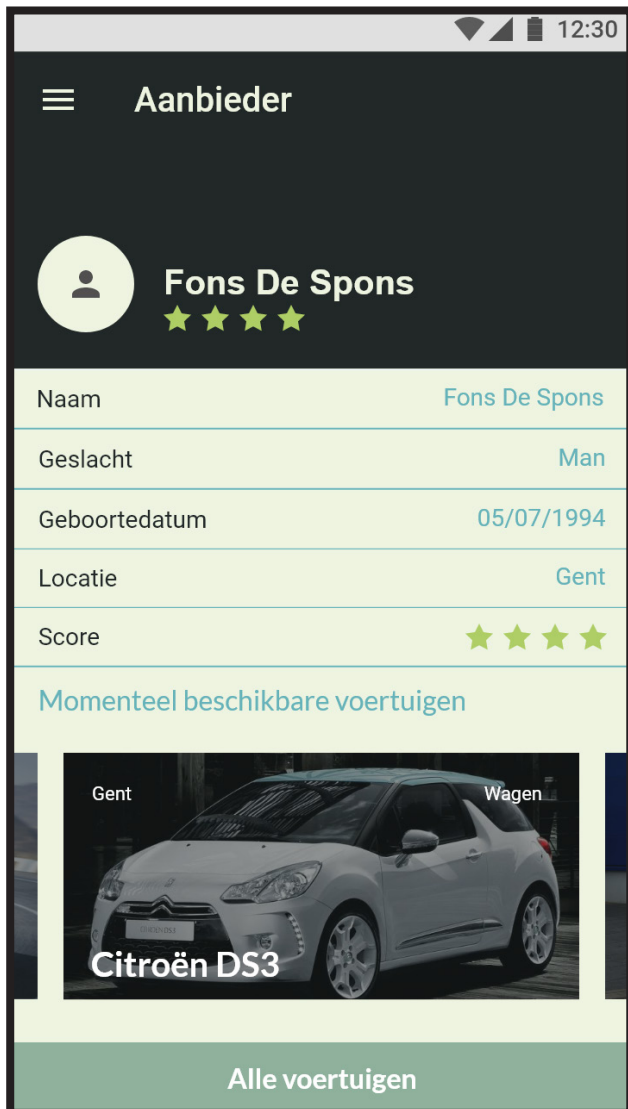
12:30

Aanbieder

Fons De Spons

| Naam | Fons De Spons |
|---|---|
| Geslacht | Man |
| Geboortedatum | 05/07/1994 |
| Locatie | Gent |
| Score | |

Momenteel beschikbare voertuigen

Gent
Wagen
Citroën DS3

Alle voertuigen